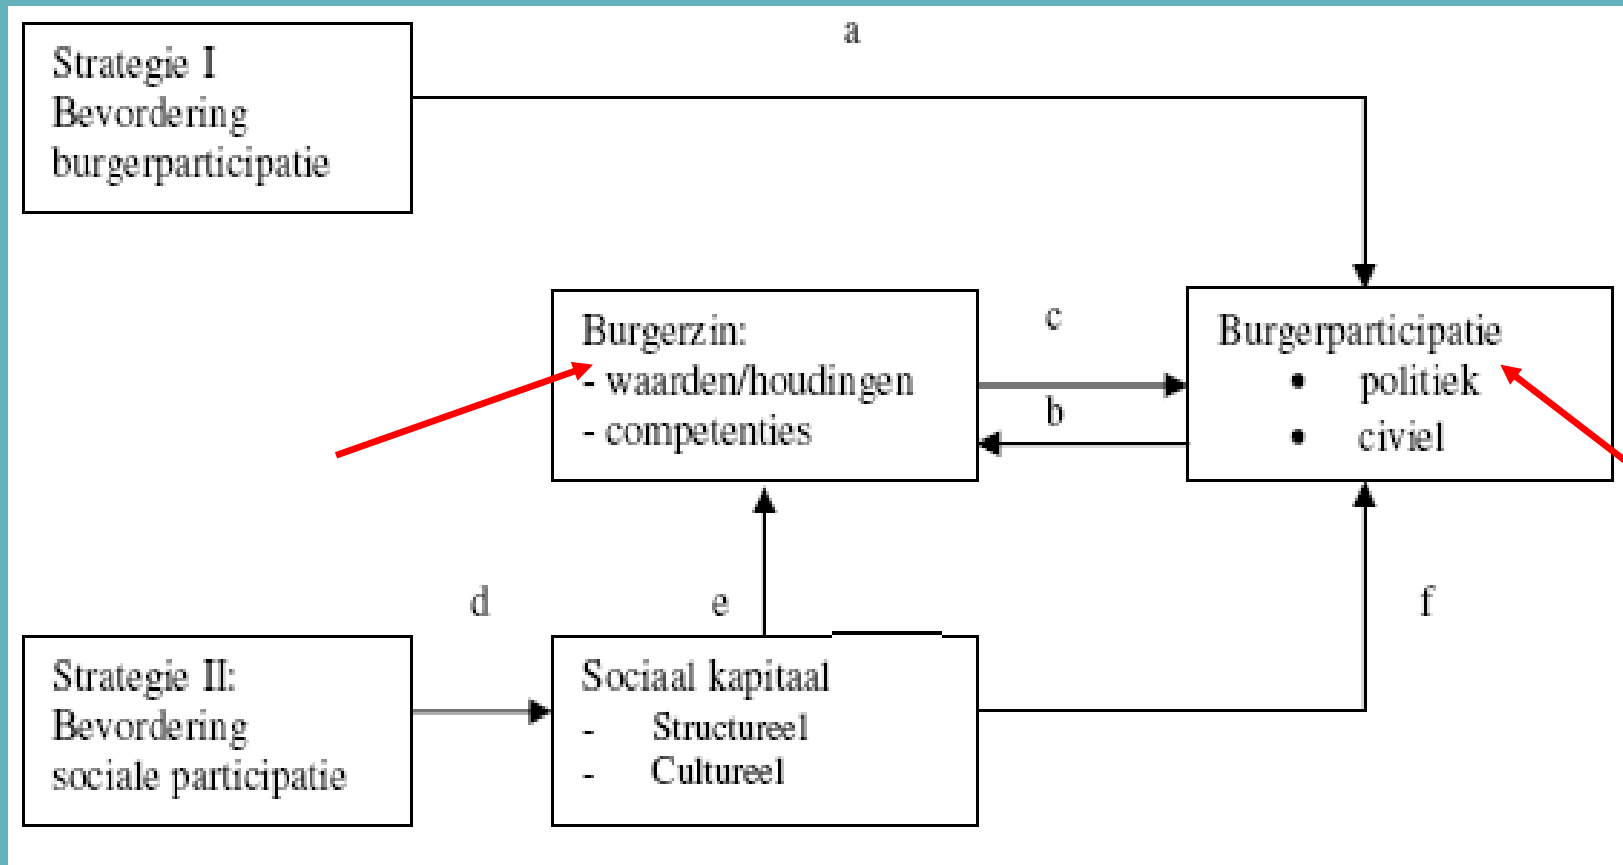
Strategie I
Bevordering burgerparticipatie

a

Burgerzin:
- waarden/houdingen
- competenties

c

b

Burgerparticipatie
• politiek
• civiel

d

e

f

Strategie II:
Bevordering sociale participatie

Sociaal kapitaal
- Structureel
- Cultureel